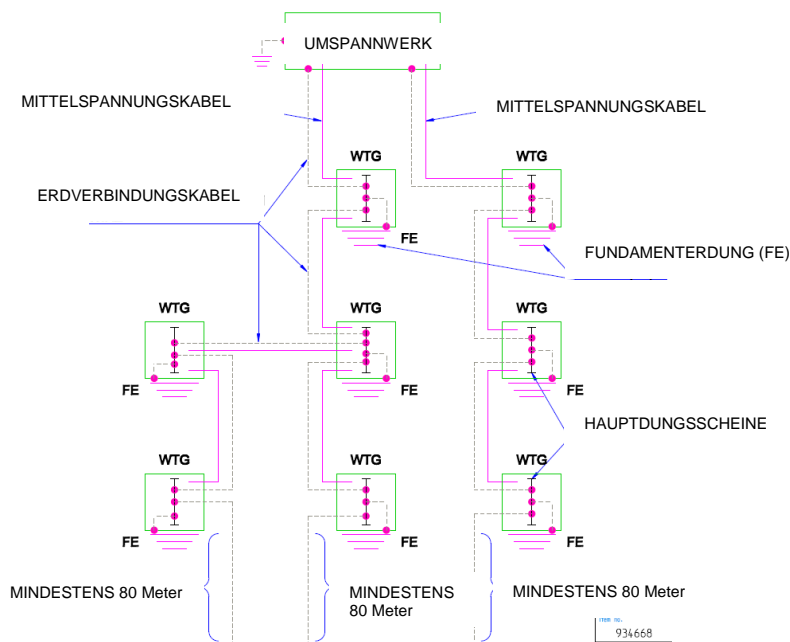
UMSPANNWERK

MITTELSPANNUNGSKABEL

MITTELSPANNUNGSKABEL

WTG

WTG

ERDVERBINDUNGSKABEL

FE

FUNDAMENTERDUNG (FE)

WTG

WTG

WTG

FE

FE

FE

HAUPTDUNGSSCHEINE

WTG

WTG

WTG

FE

FE

FE

MINDESTENS 80 Meter

MINDESTENS 80 Meter

MINDESTENS 80 Meter

ITEM NO.
934668